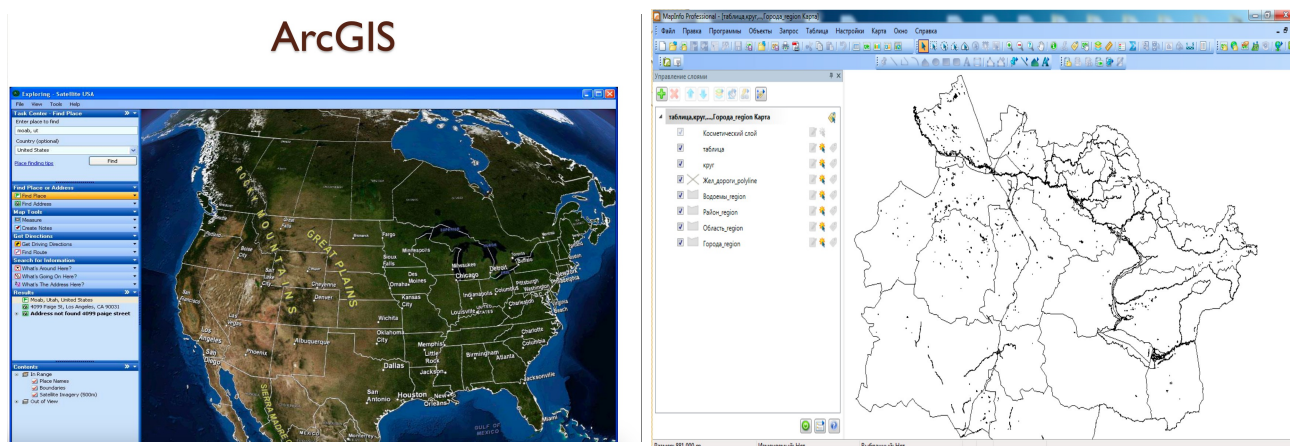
ArcGIS

Exploring - Satellite USA

File View Tools Help

Task Centre - Find Place

Enter place to find

moab, ut

Country (optional)

United States

Place finding tips

Find

Find Place or Address

Find Place

Find Address

Map Tools

Measure

Create Notes

Get Directions

Get Driving Directions

Find Route

Search for Information

What's Around Here?

What's Going On Here?

What's The Address Here?

Results

Moab, Utah, United States

4099 Paige St, Los Angeles, CA 90031

Address not found 4099 paige street

Contents

In Range

Place Names

Boundaries

Satellite Imagery (500m)

Out of View

ROCKY MOUNTAINS

GREAT PLAINS

Minneapolis

Sioux Falls

Milwaukee

Chicago

Detroit

Des Moines

Omaha

Denver

Kansas City

St. Louis

Indianapolis

Louisville

Washington

Oklahoma City

Albuquerque

Phoenix

Memphis

Little Rock

Birmingham

Atlanta

Dallas

Houston

New Orleans

Jacksonville

San Antonio

GULF OF MEXICO

MapInfo Professional - [таблица,круг,...,Города_region Карта]

Файл Правка Программы Объекты Запрос Таблица Настройки Карта Окно Справка

Управление слоями

таблица,круг,...,Города_region Карта

Косметический слой

таблица

круг

Жел_дороги_polyline

Водоемы_region

Район_region

Область_region

Города_region

Ширина: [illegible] Изменяемый: Нет Выбираемый: Нет